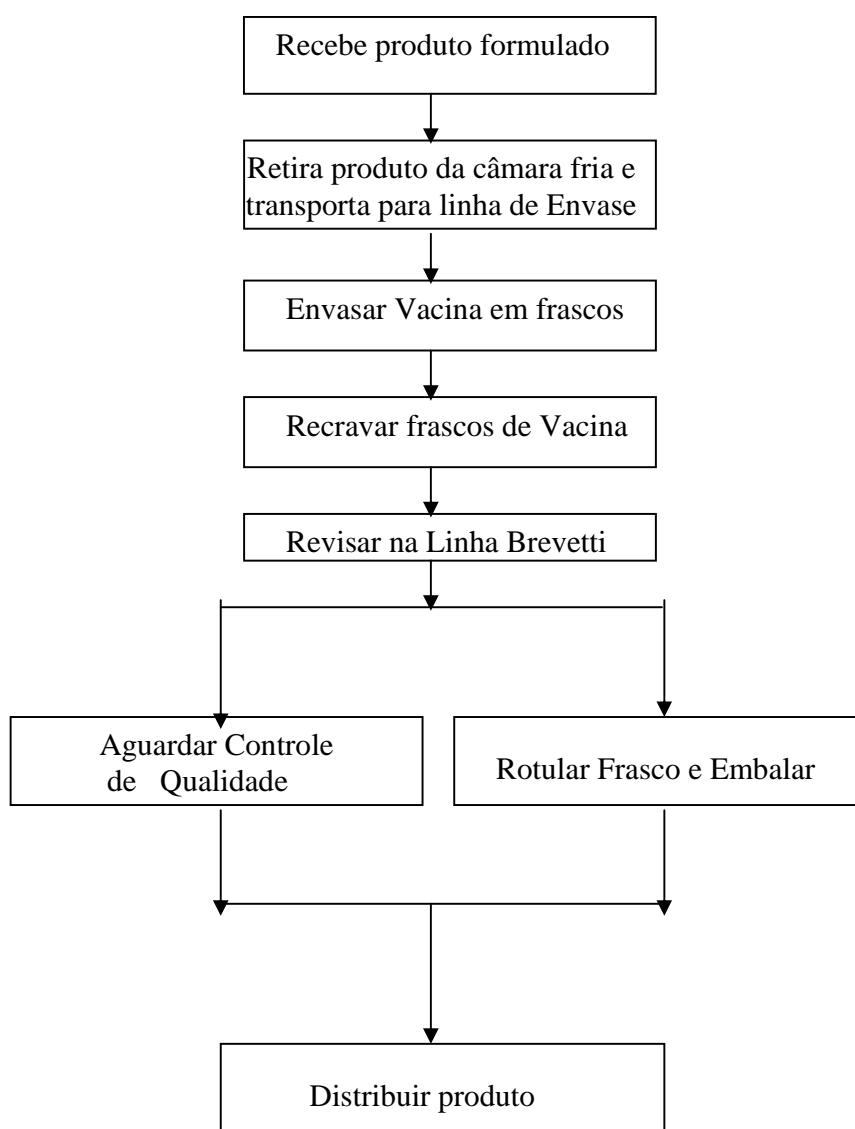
Recebe produto formulado

Retira produto da câmara fria e transporta para linha de Envase

Envasar Vacina em frascos

Recravar frascos de Vacina

Revisar na Linha Brevetti

Aguardar Controle de Qualidade

Rotular Frasco e Embalar

Distribuir produto